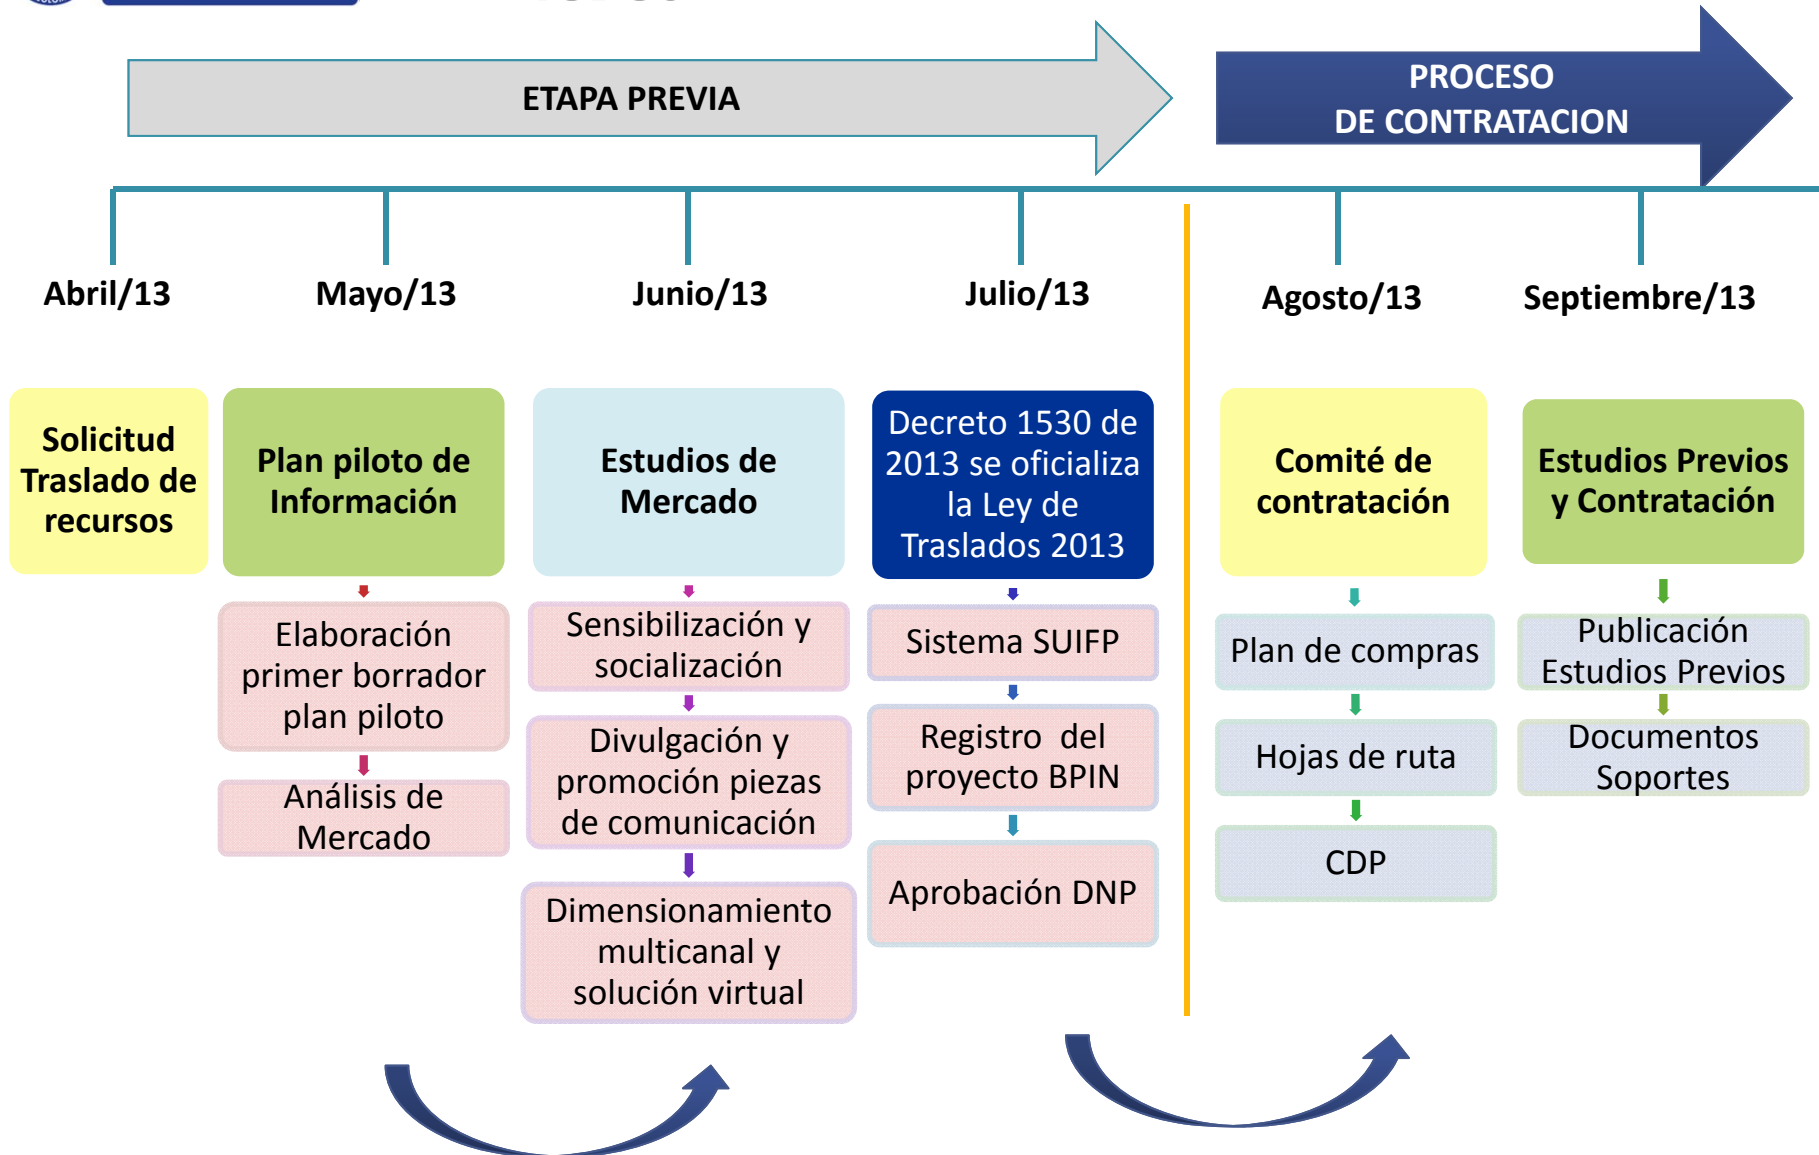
ETAPA PREVIA

PROCESO DE CONTRATACION

Abril/13

Mayo/13

Junio/13

Julio/13

Agosto/13

Septiembre/13

Solicitud Traslado de recursos

Plan piloto de Información

Elaboración primer borrador plan piloto

Análisis de Mercado

Estudios de Mercado

Sensibilización y socialización

Divulgación y promoción piezas de comunicación

Dimensionamiento multicanal y solución virtual

Decreto 1530 de 2013 se oficializa la Ley de Traslados 2013

Sistema SUIFP

Registro del proyecto BPIN

Aprobación DNP

Comité de contratación

Plan de compras

Hojas de ruta

CDP

Estudios Previos y Contratación

Publicación Estudios Previos

Documentos Soportes